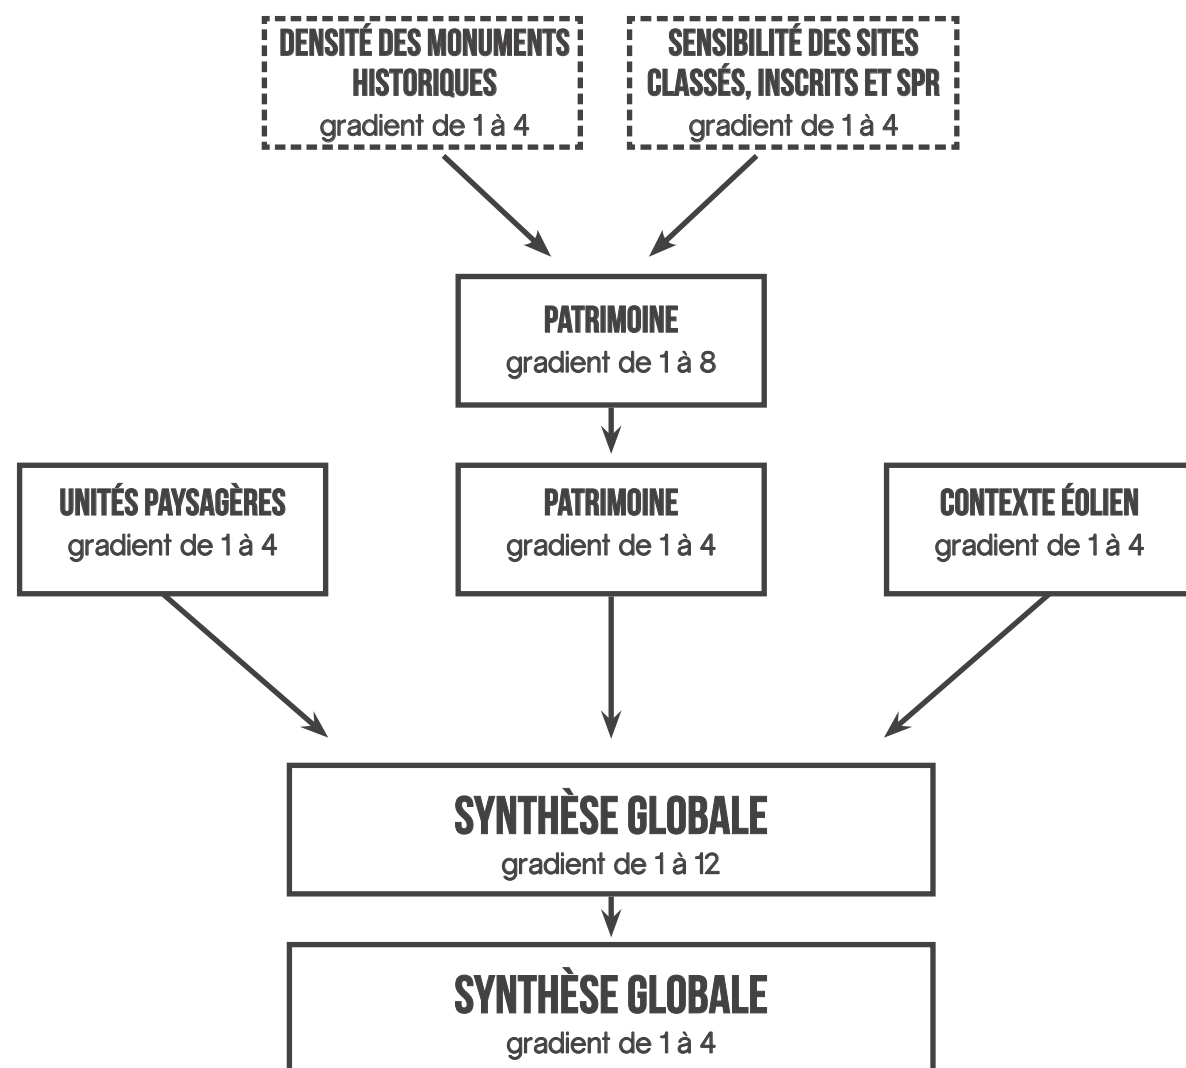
DENSITÉ DES MONUMENTS HISTORIQUES
gradient de 1 à 4

SENSIBILITÉ DES SITES CLASSÉS, INSCRITS ET SPR
gradient de 1 à 4

PATRIMOINE
gradient de 1 à 8

UNITÉS PAYSAGÈRES
gradient de 1 à 4

PATRIMOINE
gradient de 1 à 4

CONTEXTE ÉOLIEN
gradient de 1 à 4

SYNTHÈSE GLOBALE
gradient de 1 à 12

SYNTHÈSE GLOBALE
gradient de 1 à 4